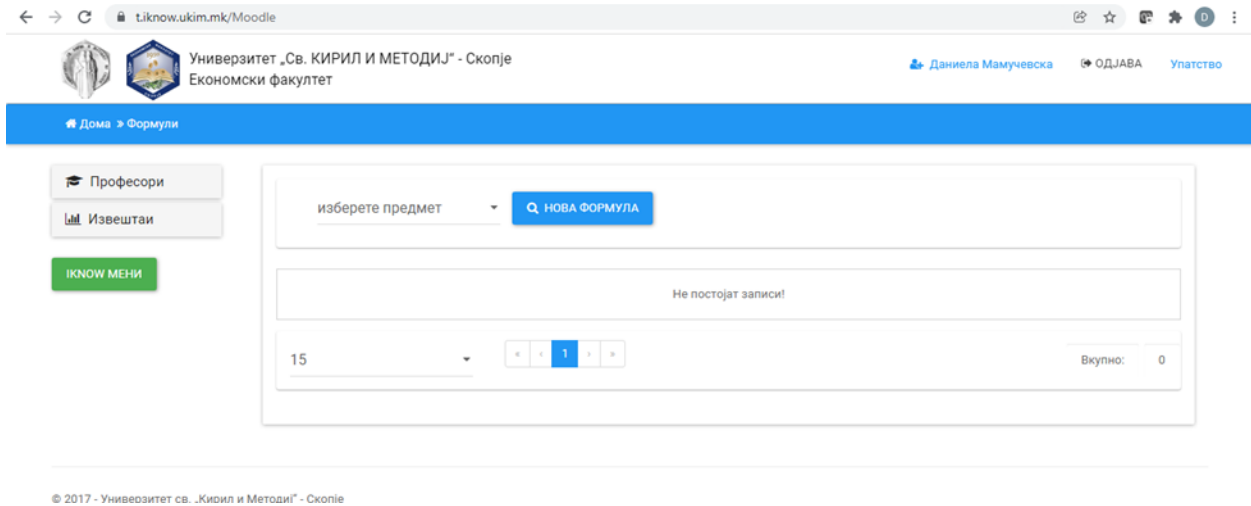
t.iknow.ukim.mk/Moodle

D

Универзитет „Св. КИРИЛ И МЕТОДИЈ" - Скопје
Економски факултет

Даниела Мамучевска ОДЈАВА Упатство

Дома » Формули

Професори
Извештаи

IKNOW МЕНИ

изберете предмет
НОВА ФОРМУЛА

Не постојат записи!

15

« ‹ 1 › »

Вкупно: 0

© 2017 - Универзитет св. „Кирил и Методиј" - Скопје